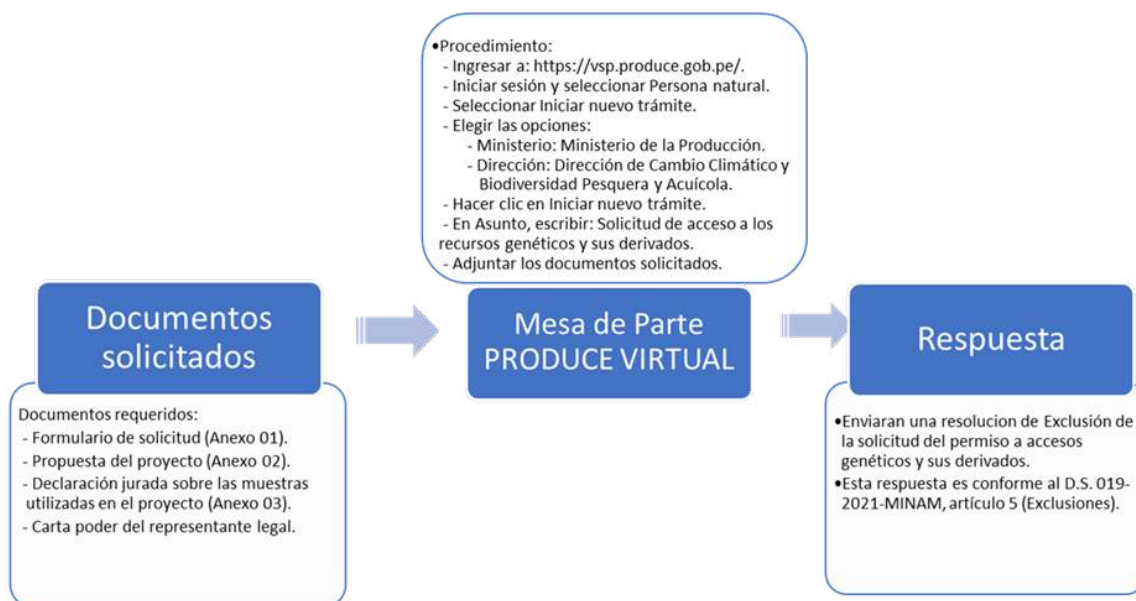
•Procedimiento:
- Ingresar a: https://vsp.produce.gob.pe/.
- Iniciar sesión y seleccionar Persona natural.
- Seleccionar Iniciar nuevo trámite.
- Elegir las opciones:
- Ministerio: Ministerio de la Producción.
- Dirección: Dirección de Cambio Climático y Biodiversidad Pesquera y Acuícola.
- Hacer clic en Iniciar nuevo trámite.
- En Asunto, escribir: Solicitud de acceso a los recursos genéticos y sus derivados.
- Adjuntar los documentos solicitados.

Documentos solicitados

Documentos requeridos:
- Formulario de solicitud (Anexo 01).
- Propuesta del proyecto (Anexo 02).
- Declaración jurada sobre las muestras utilizadas en el proyecto (Anexo 03).
- Carta poder del representante legal.

Mesa de Parte PRODUCE VIRTUAL

Respuesta

•Enviaran una resolucion de Exclusión de la solicitud del permiso a accesos genéticos y sus derivados.
•Esta respuesta es conforme al D.S. 019-2021-MINAM, artículo 5 (Exclusiones).